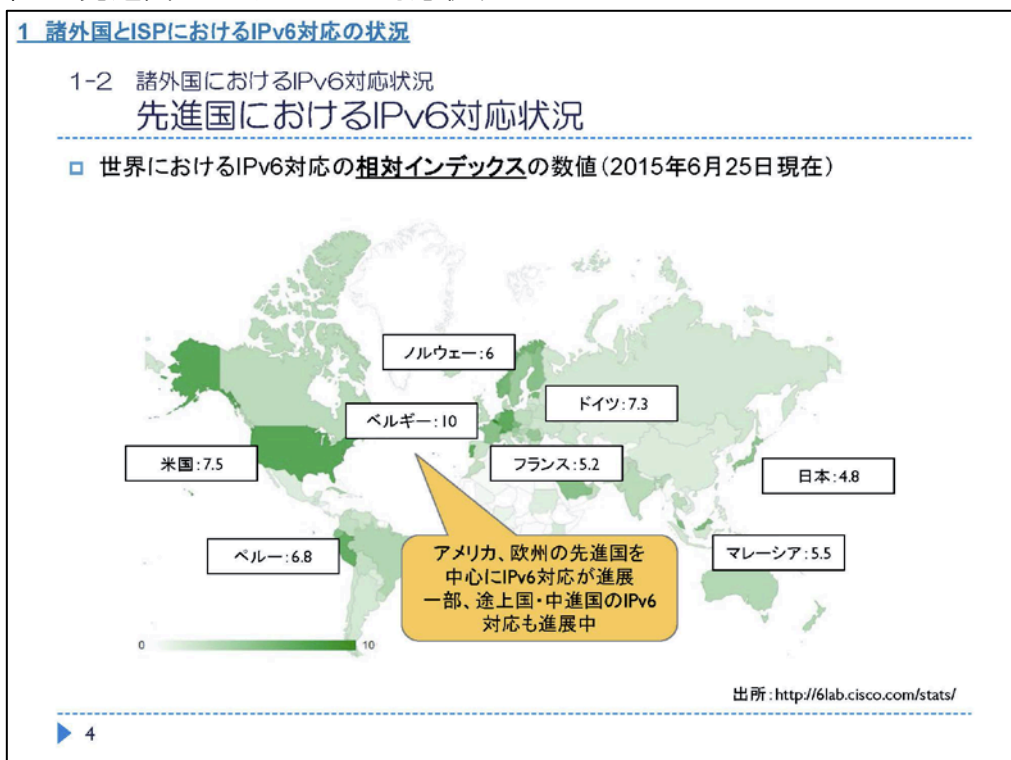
1 諸外国とISPにおけるIPv6対応の状況

1-2 諸外国におけるIPv6対応状況
先進国におけるIPv6対応状況

世界におけるIPv6対応の相対インデックスの数値（2015年6月25日現在）

ノルウェー：6

ドイツ：7.3

ベルギー：10

米国：7.5

フランス：5.2

日本：4.8

ペルー：6.8

アメリカ、欧州の先進国を中心にIPv6対応が進展
一部、途上国・中進国のIPv6対応も進展中

マレーシア：5.5

0

10

出所：http://6lab.cisco.com/stats/

4